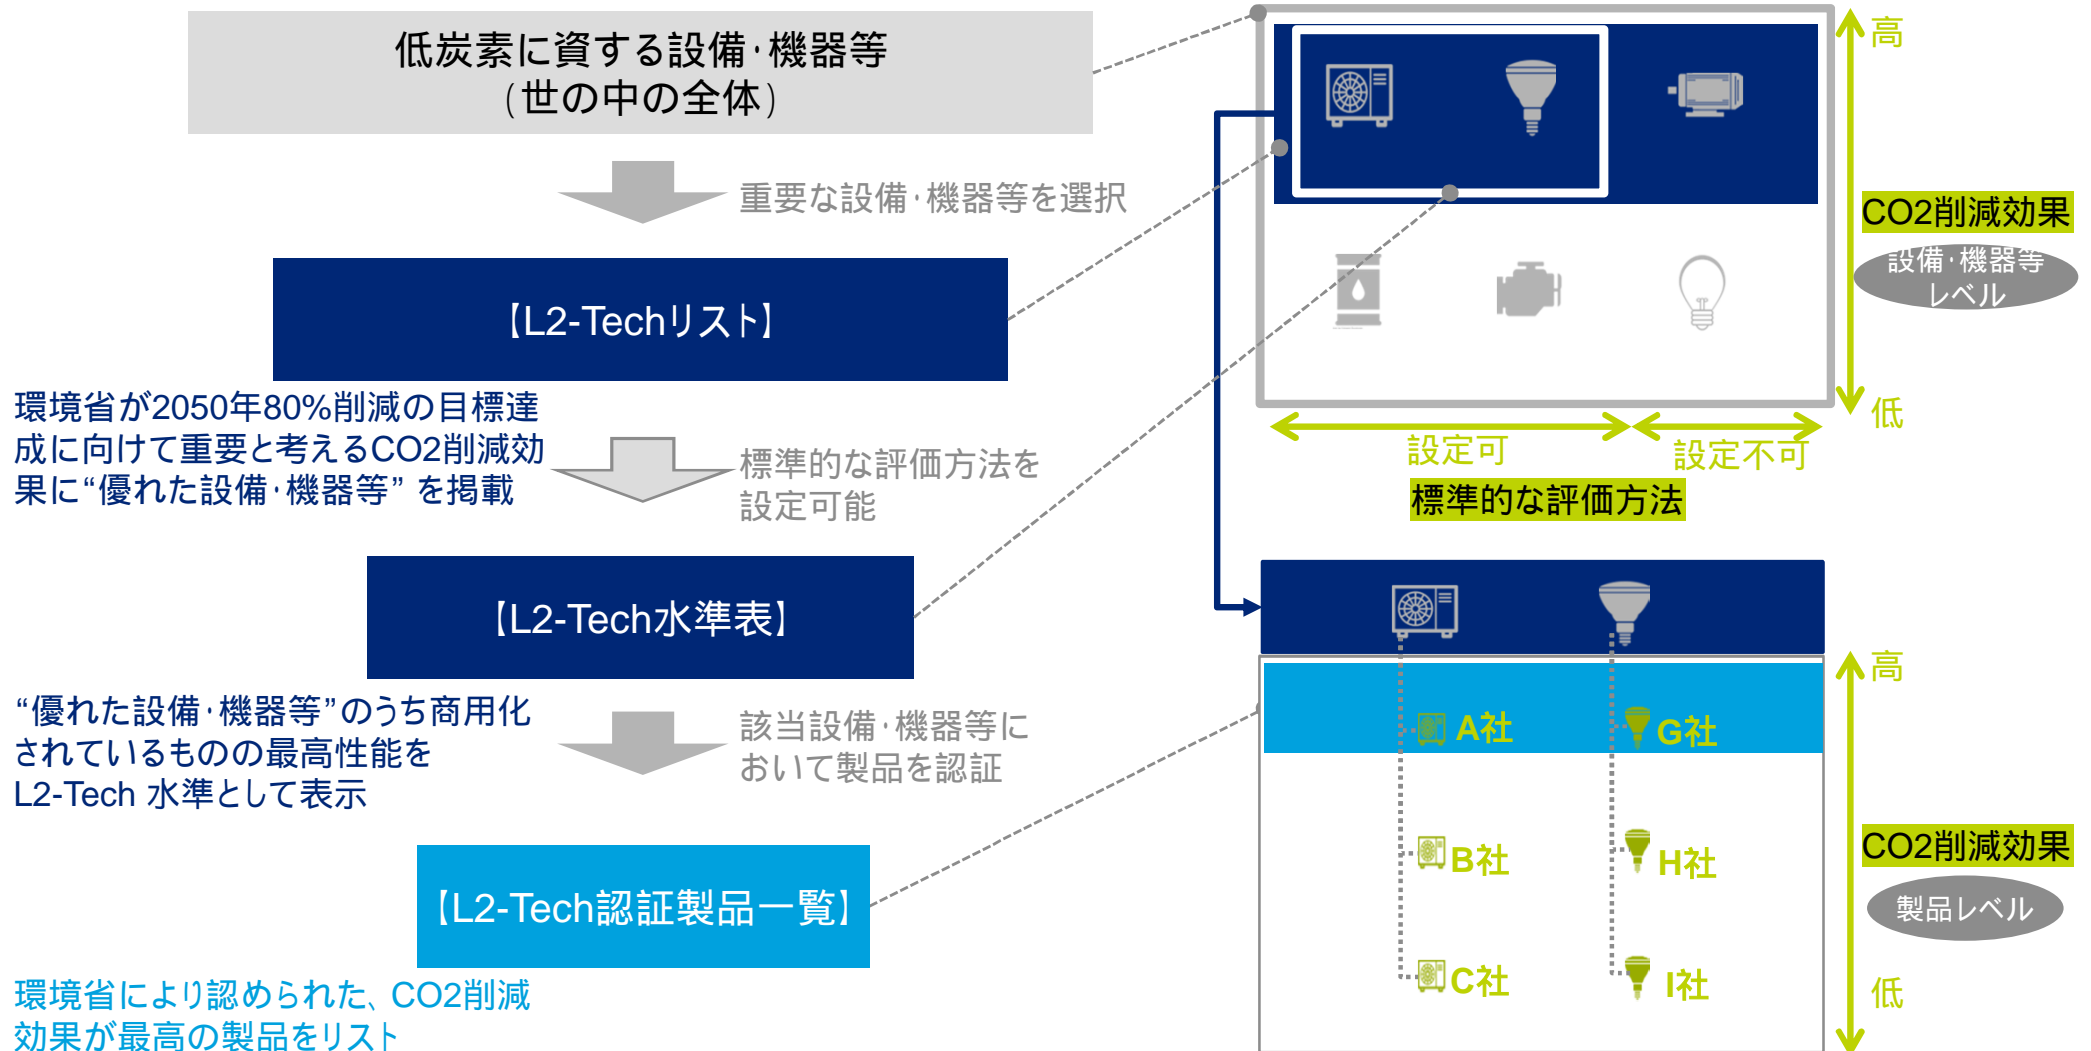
低炭素に資する設備·機器等
(世の中の全体)

重要な設備·機器等を選択

【L2-Techリスト】

環境省が2050年80%削減の目標達成に向けて重要と考えるCO2削減効果に“優れた設備·機器等”を掲載

標準的な評価方法を設定可能

【L2-Tech水準表】

“優れた設備·機器等”のうち商用化されているものの最高性能をL2-Tech 水準として表示

該当設備·機器等において製品を認証

【L2-Tech認証製品一覧】

環境省により認められた、CO2削減効果が最高の製品をリスト

高

CO2削減効果

設備·機器等レベル

低

設定可

設定不可

標準的な評価方法

A社

G社

B社

H社

C社

I社

高

CO2削減効果

製品レベル

低